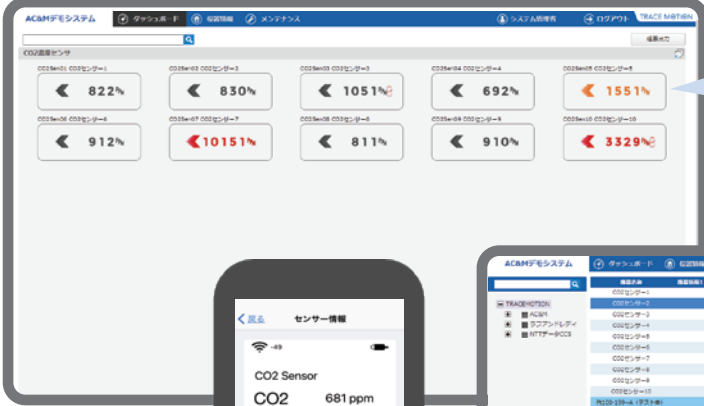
AC&Mデモシステム ダッシュボード 設置情報 メンテナンス システム管理者 ログアウト TRACE MOTION

帳票出力

CO2濃度センサ

CO2Sen01 CO2センサー1
822%

CO2Sen02 CO2センサー2
830%

CO2Sen03 CO2センサー3
1051%

CO2Sen04 CO2センサー4
692%

CO2Sen05 CO2センサー5
1551%

CO2Sen06 CO2センサー6
912%

CO2Sen07 CO2センサー7
10151%

CO2Sen08 CO2センサー8
811%

CO2Sen09 CO2センサー9
910%

CO2Sen10 CO2センサー10
3329%

く戻る センサー情報

-49

CO2 Sensor

CO2 681 ppm

AC&Mデモシステム ダッシュボード 設置情報

TRACEMOTION
AC&M
ラフアンドレディ
NTTデータCCS

CO2センサー1
CO2センサー2
CO2センサー3
CO2センサー4
CO2センサー5
CO2センサー6
CO2センサー7
CO2センサー8
CO2センサー9
CO2センサー10
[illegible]